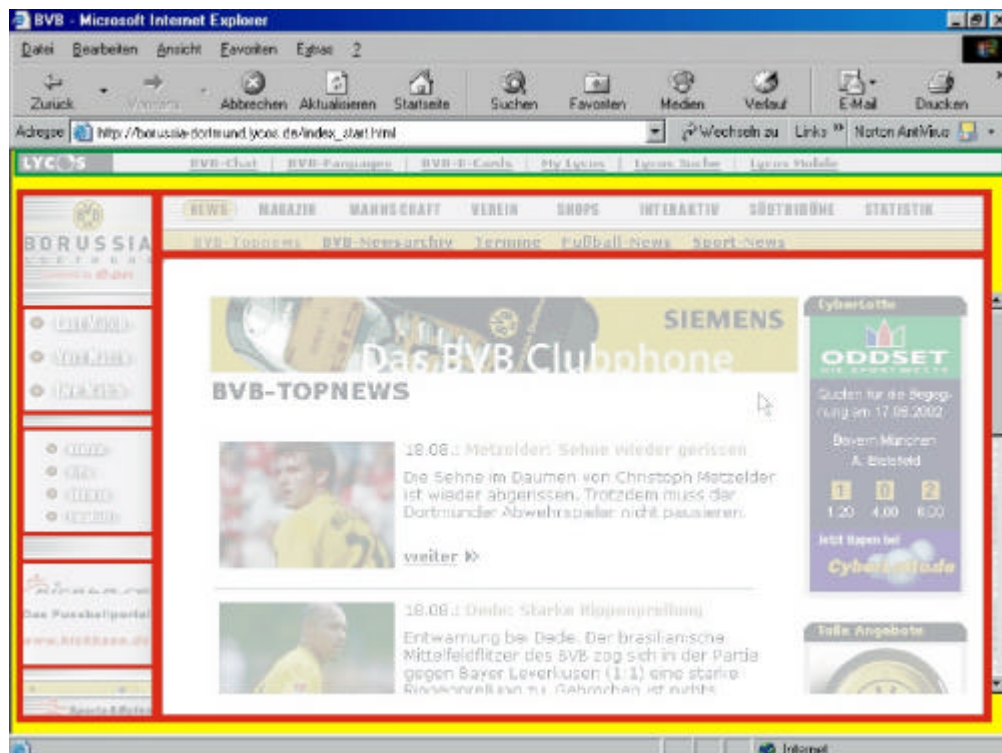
BVB - Microsoft Internet Explorer

Datei Bearbeiten Ansicht Favoriten Extras ?

Zurück Vorwärts Abbrechen Aktualisieren Startseite Suchen Favoriten Medien Verlauf E-Mail Drucken

Adresse http://borussia-dortmund.lycos.de/index_start.html Wechseln zu Links Norton AntiVirus

LYCOS BVB-Chat | BVB-Fanpages | BVB-E-Cards | My Lycos | Lycos Suche | Lycos Mobile

BORUSSIA DORTMUND

NEWS MAGAZIN MANNSCHAFT VEREIN SHOPS INTERAKTIV SÜDTRIBÜNE STATISTIK

BVB-Topnews BVB-Newsarchiv Termine Fußball-News Sport-News

SIEMENS
Das BVB Clubphone

BVB-TOPNEWS

18.08.: Metzelder: Sehne wieder gerissen

Die Sehne im Daumen von Christoph Metzelder ist wieder abgerissen. Trotzdem muss der Dortmunder Abwehrspieler nicht pausieren.

weiter

18.08.: Dede: Starke Rippenprellung

Entwarnung bei Dede. Der brasilianische Mittelfeldflitzer des BVB zog sich in der Partie gegen Bayer Leverkusen (1:1) eine starke Rippenprellung zu. Gebrochen ist nichts.

CyberLotto

ODDSET

Quoten für die Begegnung am 17.08.2002

Bayern München
A. Bielefeld

1 0 2
1.20 4.00 6.00

Jetzt tippen bei
CyberLotto

Tolle Angebote

Das Fussballportal
www.kicktown.de

Internet